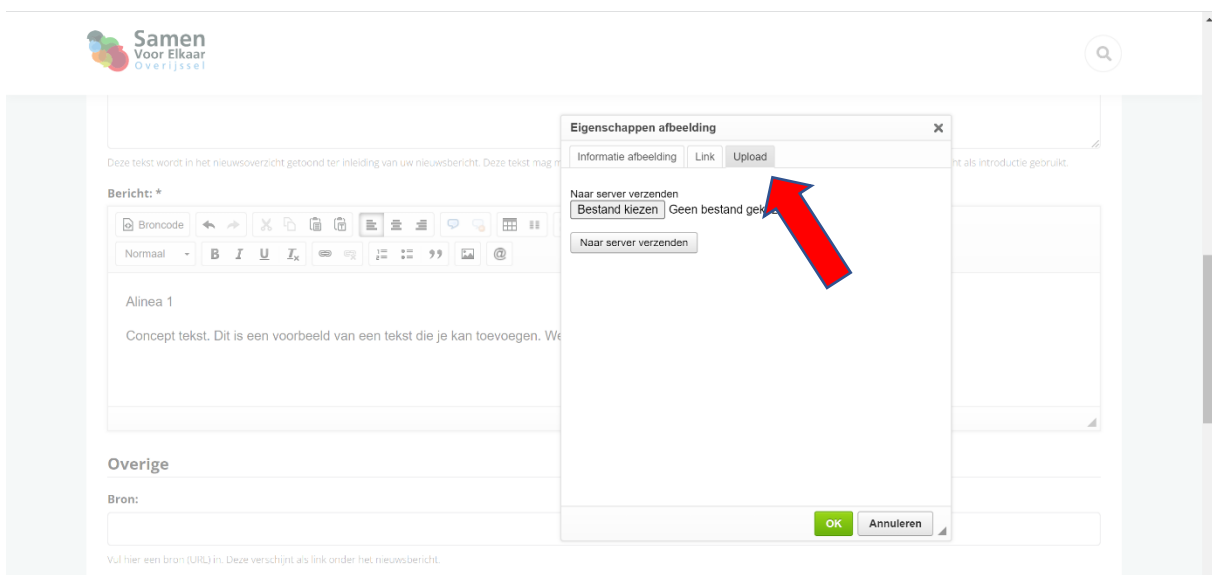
Samen
Voor Elkaar
Overijssel

Deze tekst wordt in het nieuwsoverzicht getoond ter inleiding van uw nieuwsbericht. Deze tekst mag m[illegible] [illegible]t als introductie gebruikt.

Bericht: *

Broncode

Normaal

Alinea 1

Concept tekst. Dit is een voorbeeld van een tekst die je kan toevoegen. We

Eigenschappen afbeelding

Informatie afbeelding | Link | Upload

Naar server verzenden

Bestand kiezen Geen bestand gek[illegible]

Naar server verzenden

OK | Annuleren

Overige

Bron:

Vul hier een bron (URL) in. Deze verschijnt als link onder het nieuwsbericht.